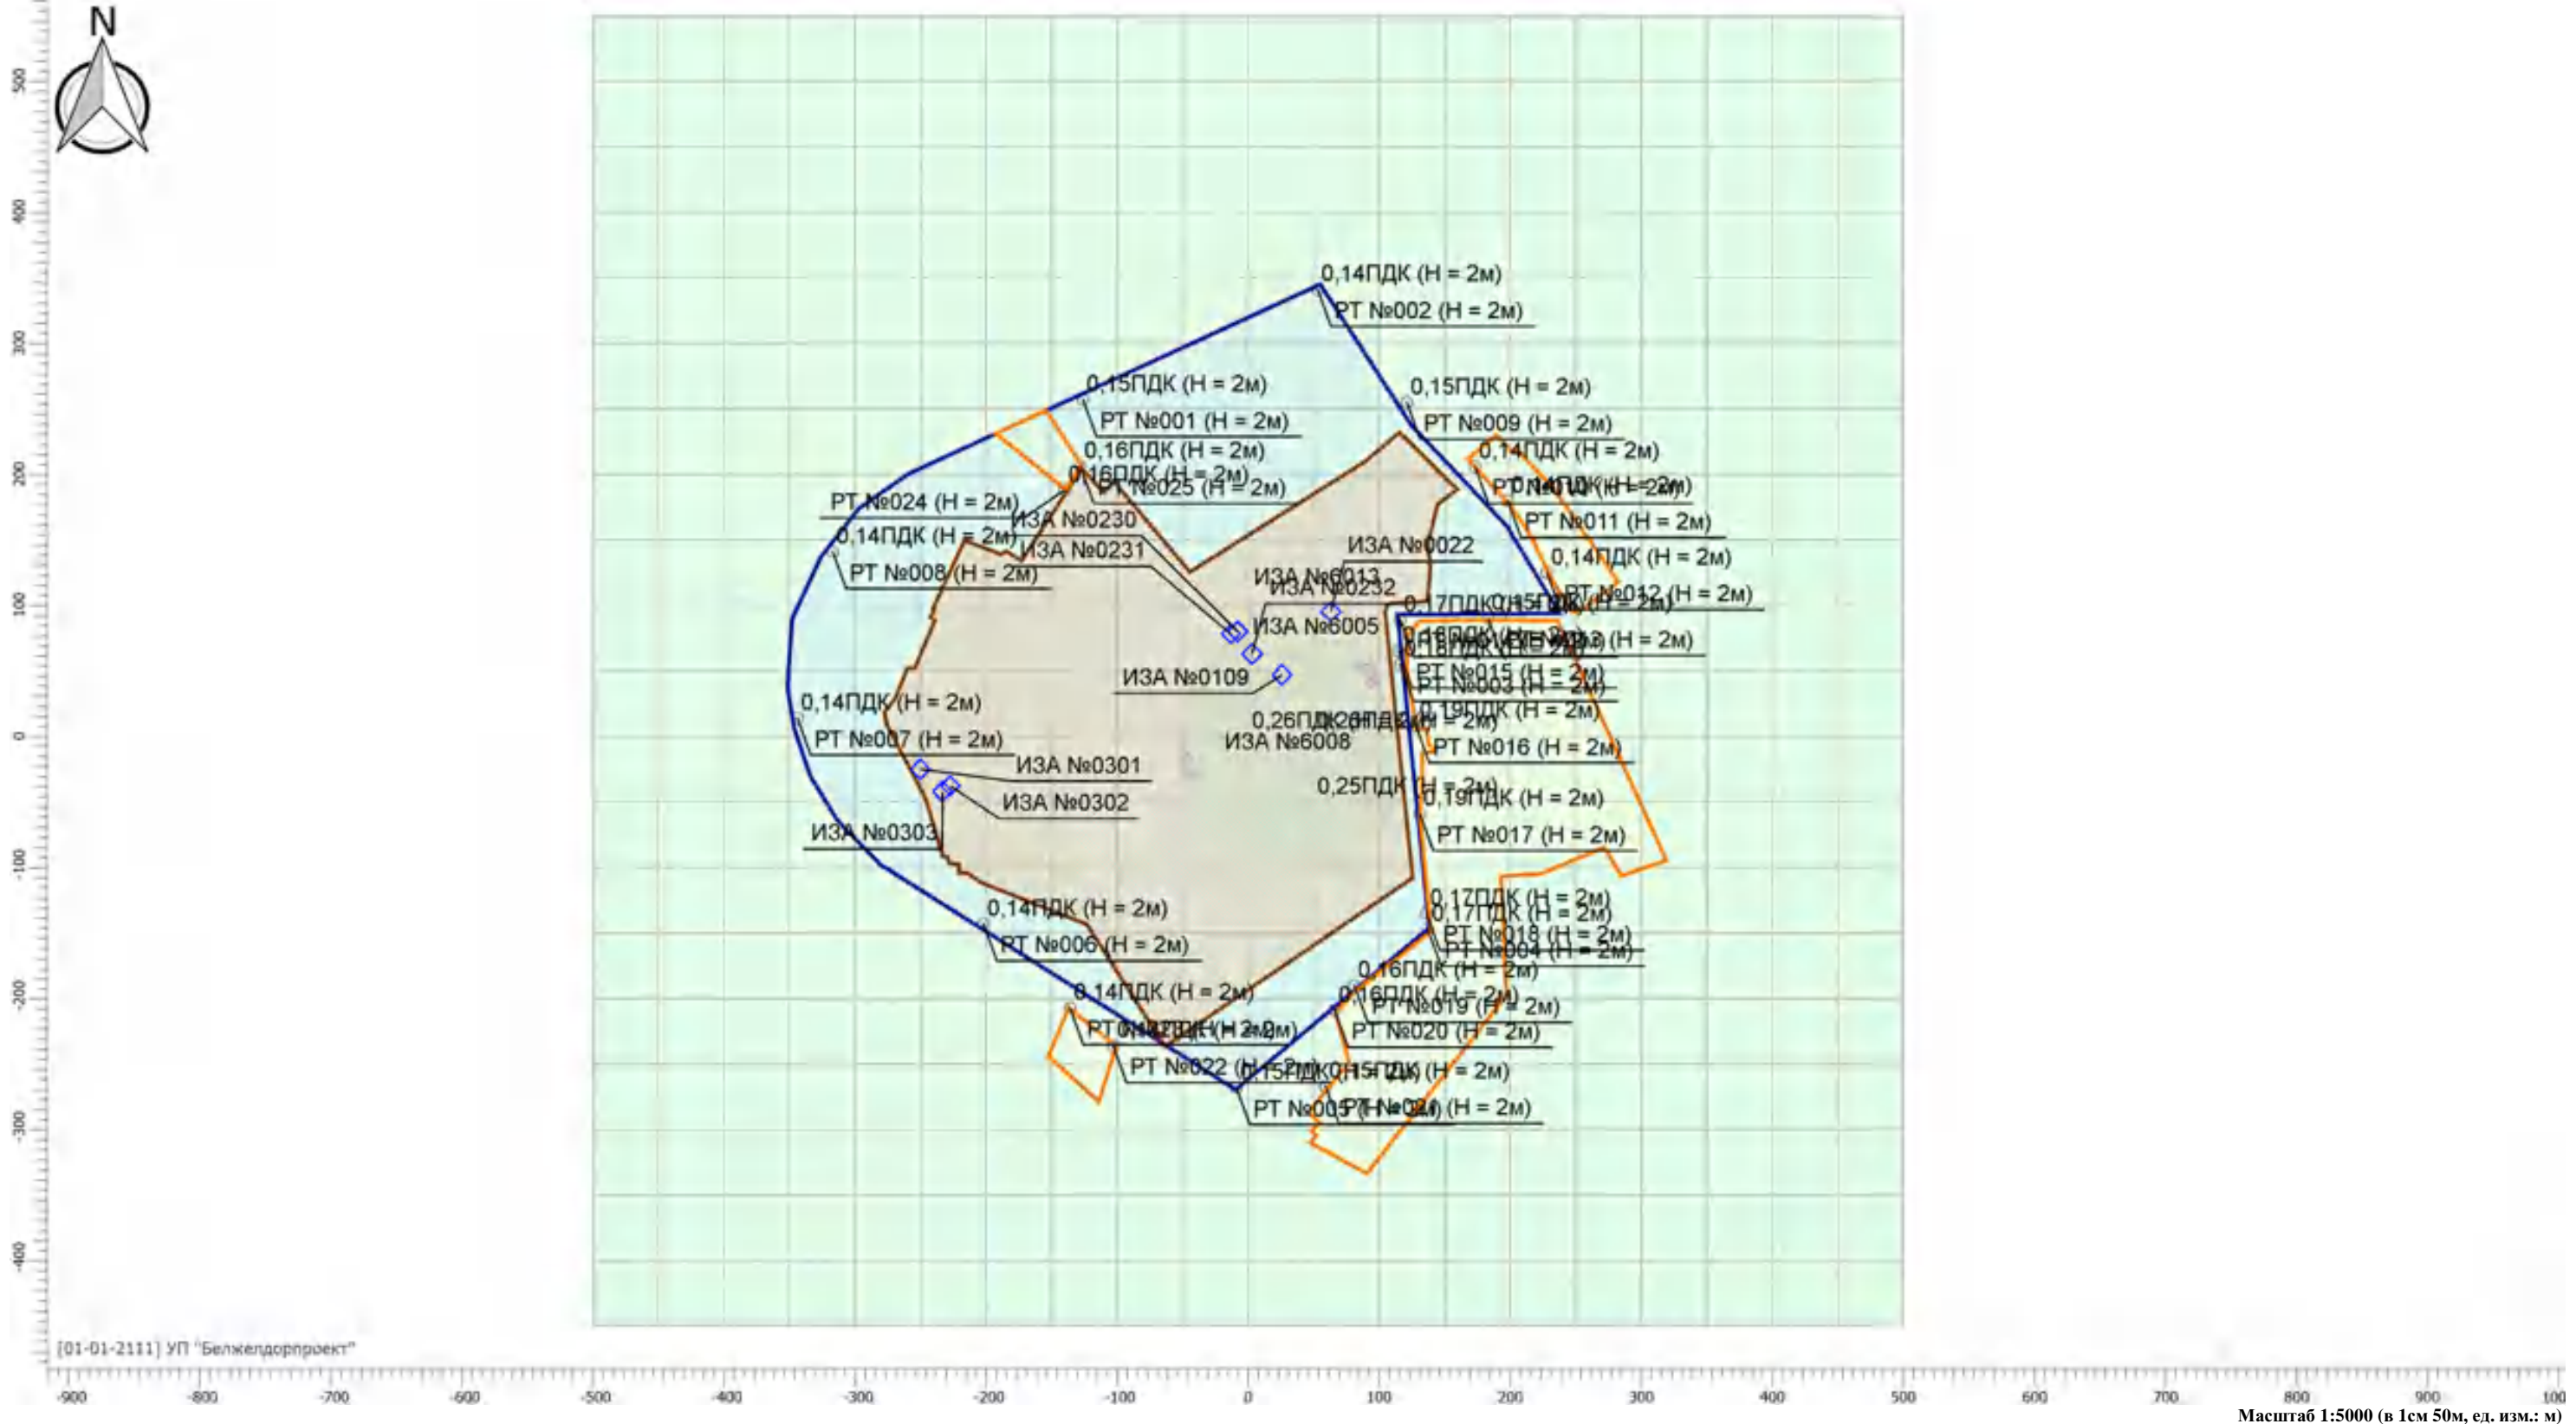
N

500
400
300
200
100
0
-100
-200
-300
-400

0,14ПДК (Н = 2м)
РТ №002 (Н = 2м)
0,15ПДК (Н = 2м)
РТ №001 (Н = 2м)
0,15ПДК (Н = 2м)
РТ №009 (Н = 2м)
0,16ПДК (Н = 2м)
0,16ПДК (Н = 2м)
РТ №025 (Н = 2м)
0,14ПДК (Н = 2м)
РТ №010 (Н = 2м)
0,14ПДК (Н = 2м)
РТ №024 (Н = 2м)
ИЗА №0230
РТ №011 (Н = 2м)
0,14ПДК (Н = 2м)
ИЗА №0231
ИЗА №0022
0,14ПДК (Н = 2м)
РТ №008 (Н = 2м)
ИЗА №6013
ИЗА №0232
РТ №012 (Н = 2м)
0,17ПДК
0,15ПДК (Н = 2м)
ИЗА №6005
РТ №013 (Н = 2м)
0,18ПДК (Н = 2м)
РТ №015 (Н = 2м)
ИЗА №0109
РТ №003 (Н = 2м)
0,14ПДК (Н = 2м)
0,26ПДК
0,19ПДК (Н = 2м)
РТ №007 (Н = 2м)
ИЗА №6008
РТ №016 (Н = 2м)
ИЗА №0301
0,25ПДК (Н = 2м)
0,19ПДК (Н = 2м)
ИЗА №0302
РТ №017 (Н = 2м)
ИЗА №0303
0,17ПДК (Н = 2м)
0,17ПДК (Н = 2м)
0,14ПДК (Н = 2м)
РТ №018 (Н = 2м)
РТ №006 (Н = 2м)
РТ №004 (Н = 2м)
0,16ПДК (Н = 2м)
0,14ПДК (Н = 2м)
0,16ПДК (Н = 2м)
РТ №019 (Н = 2м)
РТ №023 (Н = 2м)
РТ №020 (Н = 2м)
РТ №022 (Н = 2м)
0,15ПДК
0,15ПДК (Н = 2м)
РТ №005
РТ №021 (Н = 2м)

[01-01-2111] УП "Белжелдорпроект"

-900 -800 -700 -600 -500 -400 -300 -200 -100 0 100 200 300 400 500 600 700 800 900 1000

Масштаб 1:5000 (в 1см 50м, ед. изм.: м)